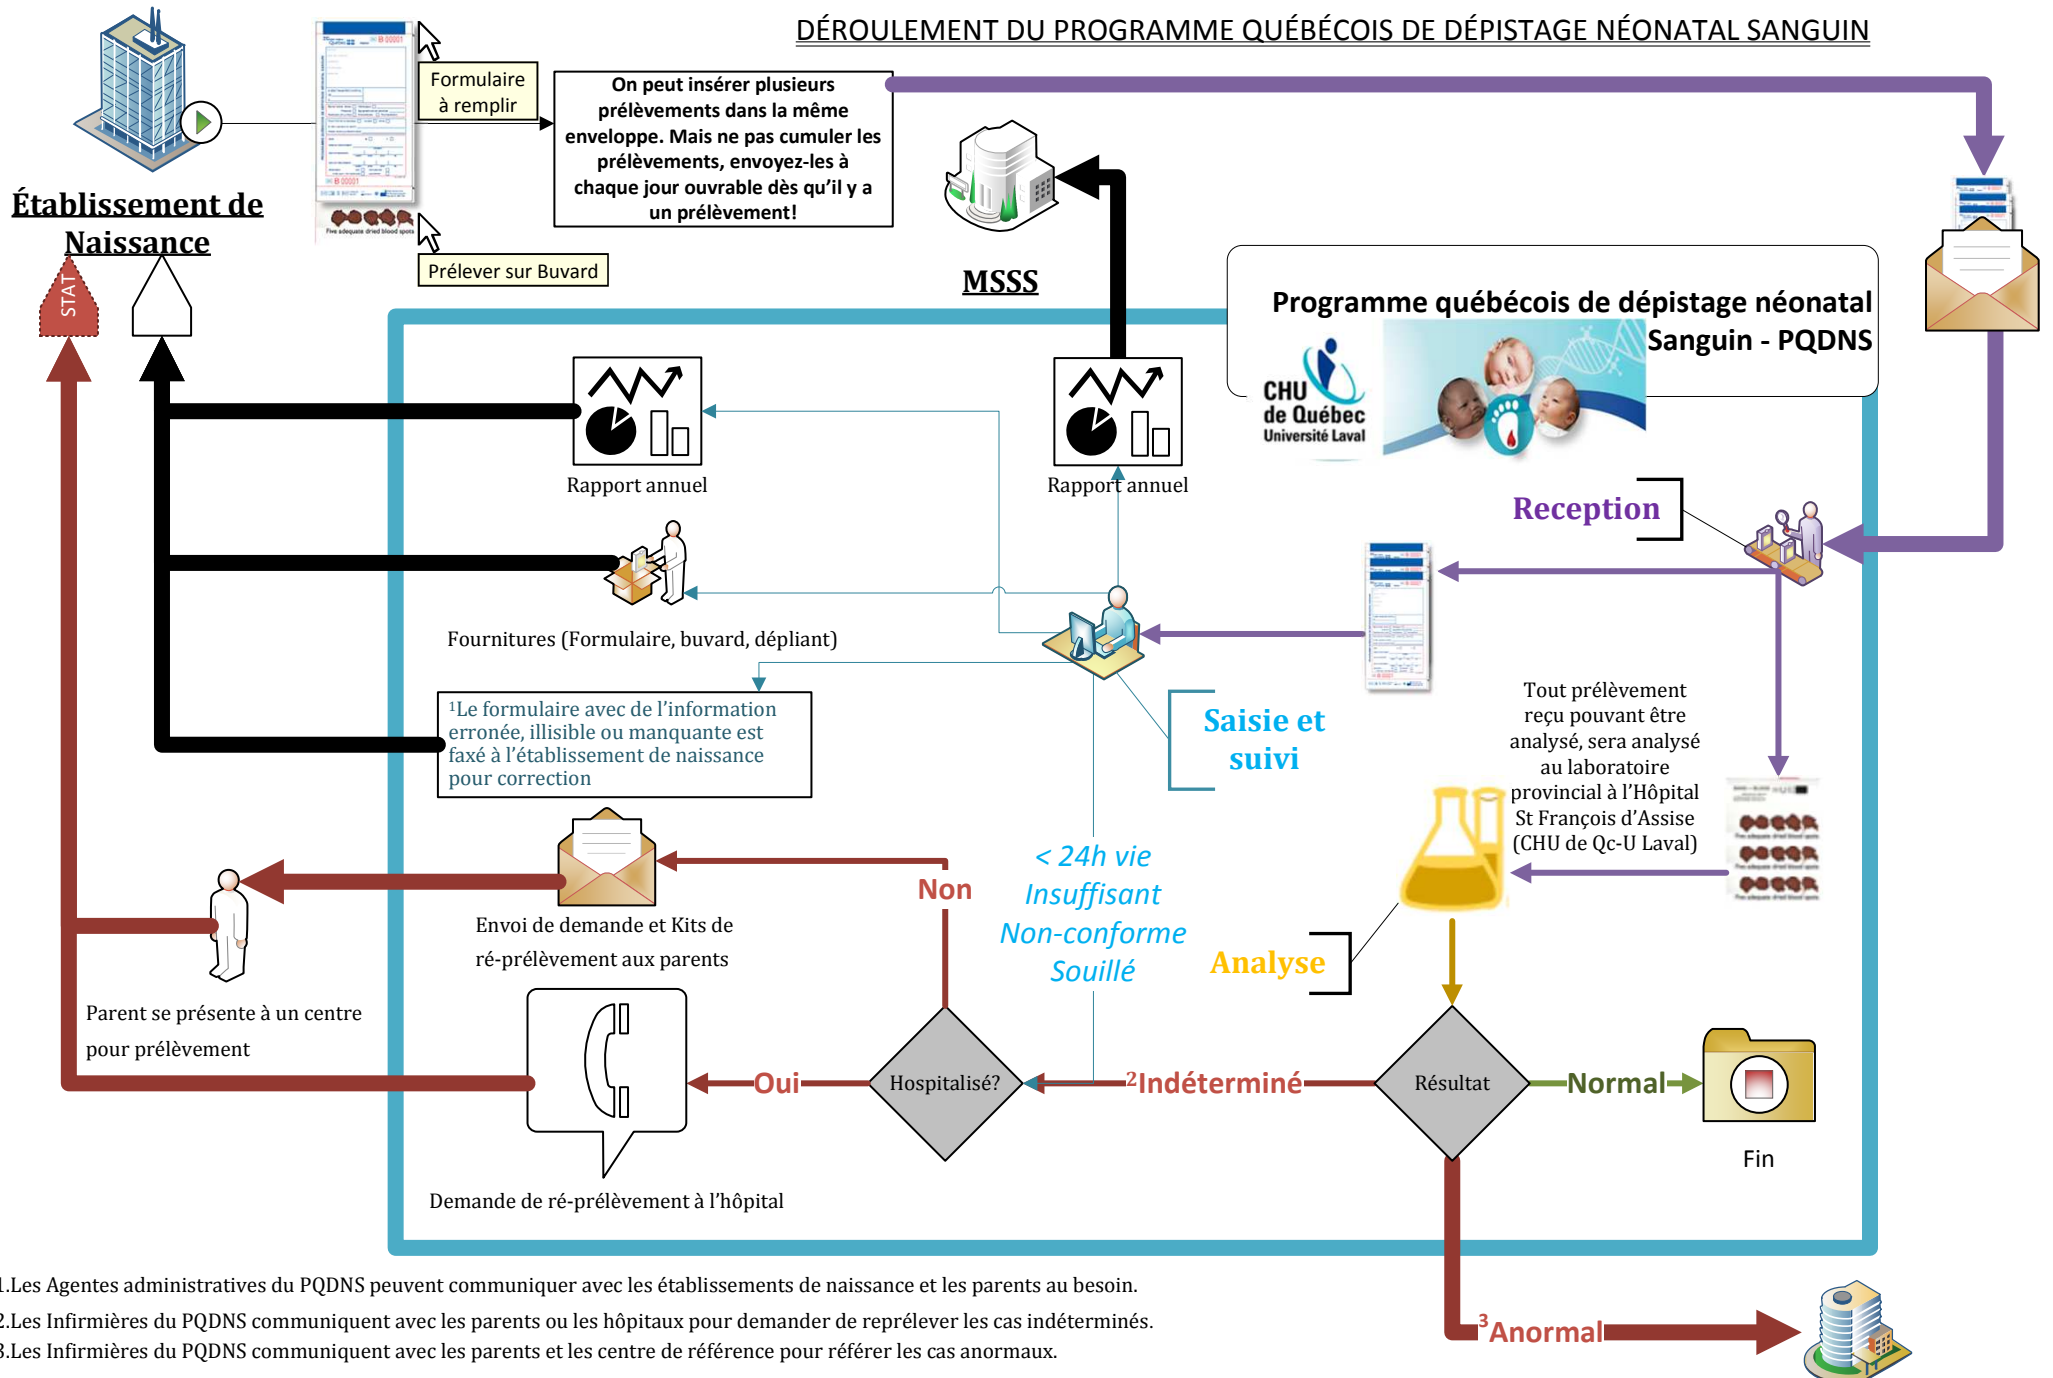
DÉROULEMENT DU PROGRAMME QUÉBÉCOIS DE DÉPISTAGE NÉONATAL SANGUIN

Établissement de Naissance

STAT

Formulaire à remplir

Prélever sur Buvard

Five adequate dried blood spots

On peut insérer plusieurs prélèvements dans la même enveloppe. Mais ne pas cumuler les prélèvements, envoyez-les à chaque jour ouvrable dès qu'il y a un prélèvement!

MSSS

Programme québécois de dépistage néonatal Sanguin - PQDNS

CHU de Québec Université Laval

Rapport annuel

Rapport annuel

Reception

Fournitures (Formulaire, buvard, dépliant)

¹Le formulaire avec de l'information erronée, illisible ou manquante est faxé à l'établissement de naissance pour correction

Saisie et suivi

Tout prélèvement reçu pouvant être analysé, sera analysé au laboratoire provincial à l'Hôpital St François d'Assise (CHU de Qc-U Laval)

< 24h vie
Insuffisant
Non-conforme
Souillé

Non

Envoi de demande et Kits de ré-prélèvement aux parents

Analyse

Parent se présente à un centre pour prélèvement

Oui

Hospitalisé?

²Indéterminé

Résultat

Normal

Fin

Demande de ré-prélèvement à l'hôpital

³Anormal

1.Les Agentes administratives du PQDNS peuvent communiquer avec les établissements de naissance et les parents au besoin.
2.Les Infirmières du PQDNS communiquent avec les parents ou les hôpitaux pour demander de reprélever les cas indéterminés.
3.Les Infirmières du PQDNS communiquent avec les parents et les centre de référence pour référer les cas anormaux.